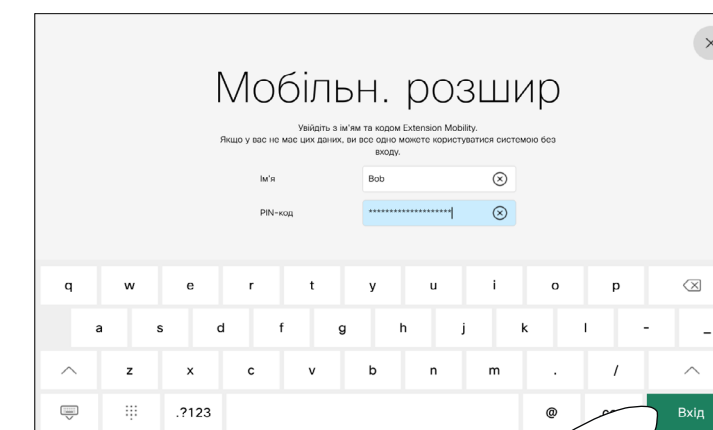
Мобільн. розшир

Увійдіть з ім'ям та кодом Extension Mobility. Якщо у вас не має цих даних, ви все одно можете користуватися системою без входу.

Ім'я Bob

PIN-код ********************

q w e r t y u i o p
a s d f g h j k l -
z x c v b n m . /
.?123 @ Вхід